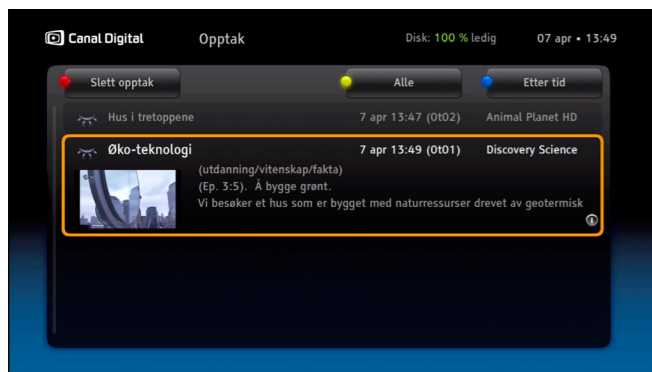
Canal Digital
Opptak
Disk: 100 % ledig
07 apr • 13:49

Slett opptak
Alle
Etter tid

Hus i tretoppene
7 apr 13:47 (0t02)
Animal Planet HD

Øko-teknologi
7 apr 13:49 (0t01)
Discovery Science
(utdanning/vitenskap/fakta)
(Ep. 3:5). Å bygge grønt.
Vi besøker et hus som er bygget med naturressurser drevet av geotermisk